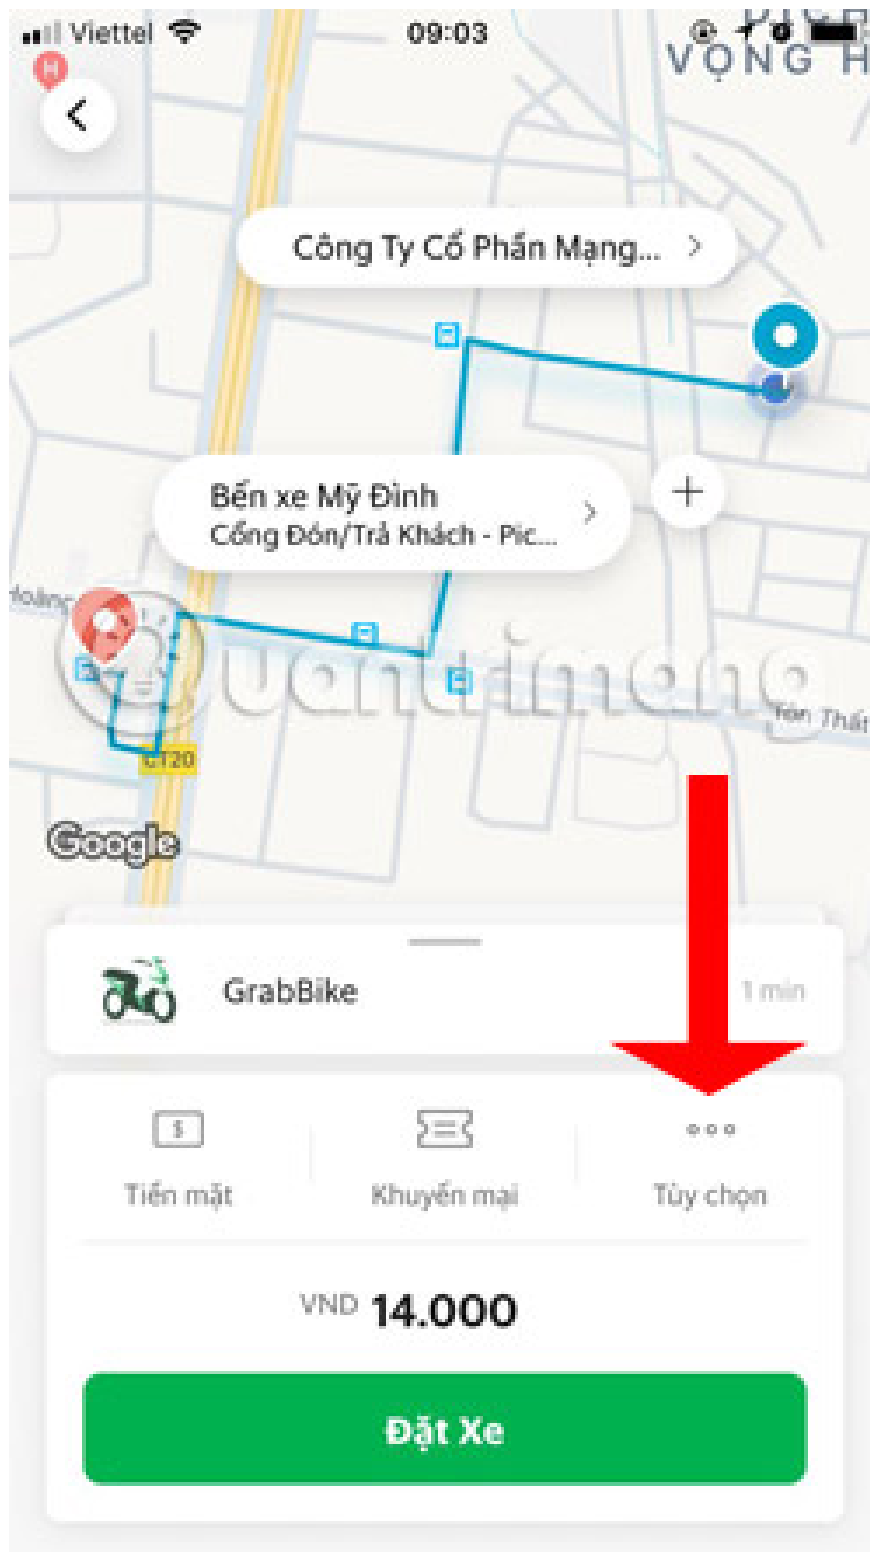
Viettel 09:03

VỌNG H

Công Ty Cổ Phần Mạng...

Bến xe Mỹ Đình
Cổng Đón/Trả Khách - Pic...

Hoàng

Tôn Thất

CT20

Google

Quantrimang

GrabBike 1 min

Tiền mặt

Khuyến mại

Tùy chọn

VND 14.000

Đặt Xe